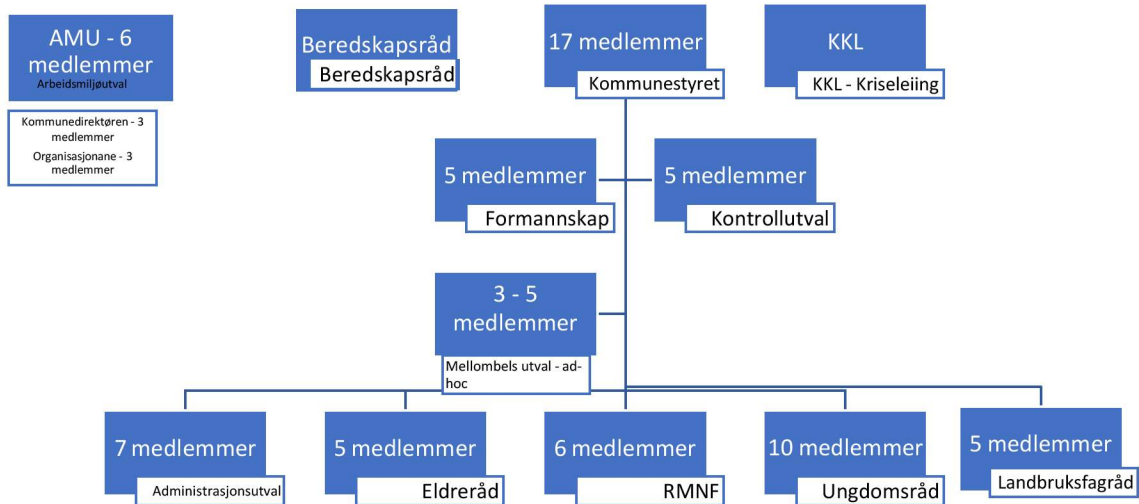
AMU - 6 medlemmer
Arbeidsmiljøutval

Kommunedirektøren - 3 medlemmer
Organisasjonane - 3 medlemmer

Beredskapsråd
Beredskapsråd

17 medlemmer
Kommunestyret

KKL
KKL - Kriseleiing

5 medlemmer
Formannskap

5 medlemmer
Kontrollutval

3 - 5 medlemmer
Mellombels utval - adhoc

7 medlemmer
Administrasjonsutval

5 medlemmer
Eldreråd

6 medlemmer
RMNF

10 medlemmer
Ungdomsråd

5 medlemmer
Landbruksfagråd